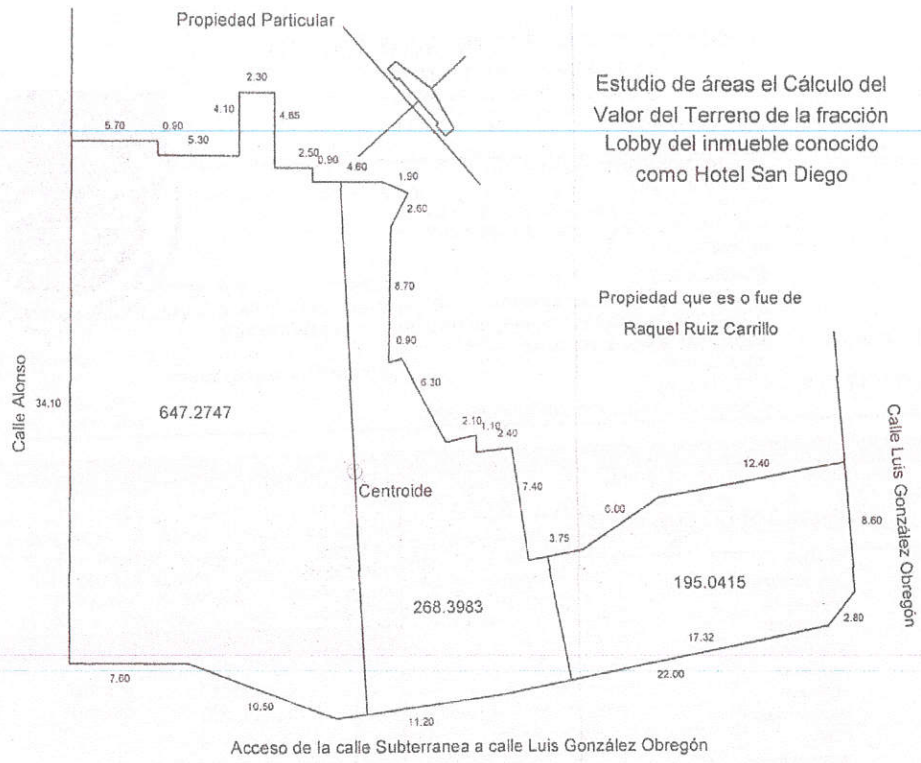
Propiedad Particular

Estudio de áreas el Cálculo del Valor del Terreno de la fracción Lobby del inmueble conocido como Hotel San Diego

2.30
4.10
4.85
5.70
0.90
5.30
2.50
0.90
4.60
1.90
2.60
8.70
0.90
6.30
2.10
1.10
2.40
7.40
3.75
0.00
12.40
8.60
2.80
17.32
22.00
11.20
10.50
7.60
34.10

Propiedad que es o fue de Raquel Ruiz Carrillo

Calle Alonso

647.2747

Centroide

268.3983

195.0415

Calle Luis González Obregón

Acceso de la calle Subterranea a calle Luis González Obregón